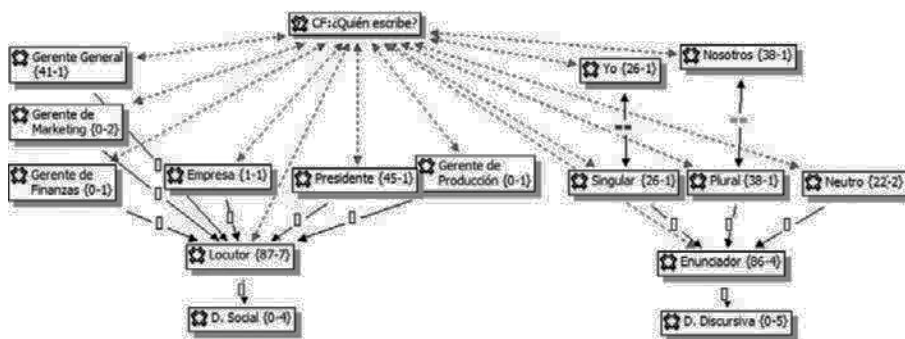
CF:¿Quién escribe?

Gerente General {41-1}

Gerente de Marketing {0-2}

Gerente de Finanzas {0-1}

Empresa {1-1}

Presidente {45-1}

Gerente de Producción {0-1}

Yo {26-1}

Nosotros {38-1}

Singular {26-1}

Plural {38-1}

Neutro {22-2}

Locutor {87-7}

Enunciador {86-4}

D. Social {0-4}

D. Discursiva {0-5}

==

==